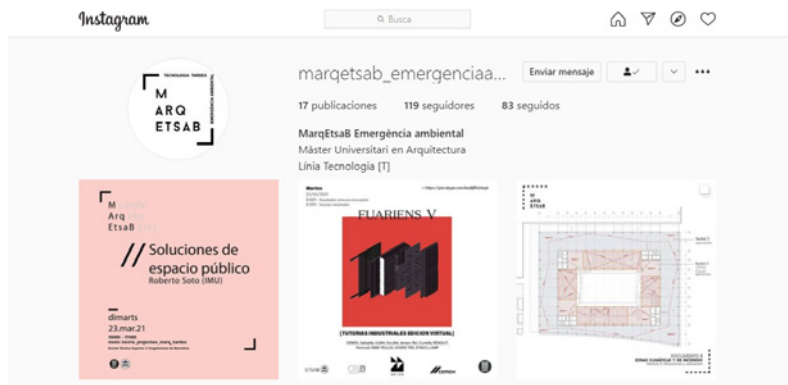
Instagram

Busca

TECNOLOGIA TARDES
M ARQ ETSAB

marqetsab_emergenciaa...

Enviar mensaje

17 publicaciones 119 seguidores 83 seguidos

MarqEtsaB Emergència ambiental
Màster Universitari en Arquitectura
Línia Tecnologia [T]

M
Arq
EtsaB

// Soluciones de espacio público
Roberto Soto (IMU)

dimarts
23.mar.21

Martes
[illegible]

EUARIENS V

[TUTORIAS INDUSTRIALES EDICION VIRTUAL]

M
ARQ
ETSAB